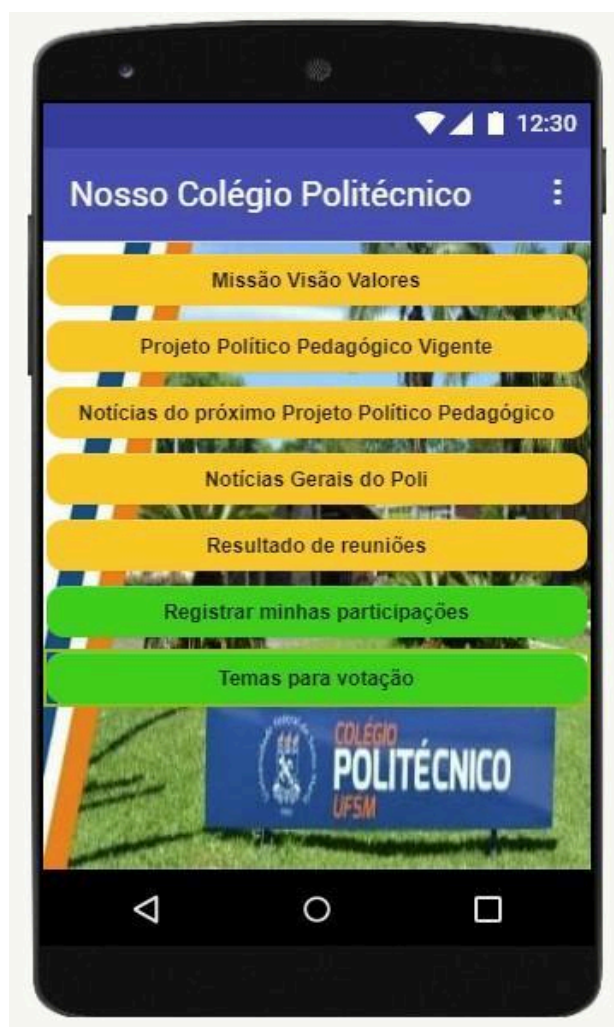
12:30

Nosso Colégio Politécnico

Missão Visão Valores

Projeto Político Pedagógico Vigente

Notícias do próximo Projeto Político Pedagógico

Notícias Gerais do Poli

Resultado de reuniões

Registrar minhas participações

Temas para votação

COLÉGIO
POLITÉCNICO
UFSM